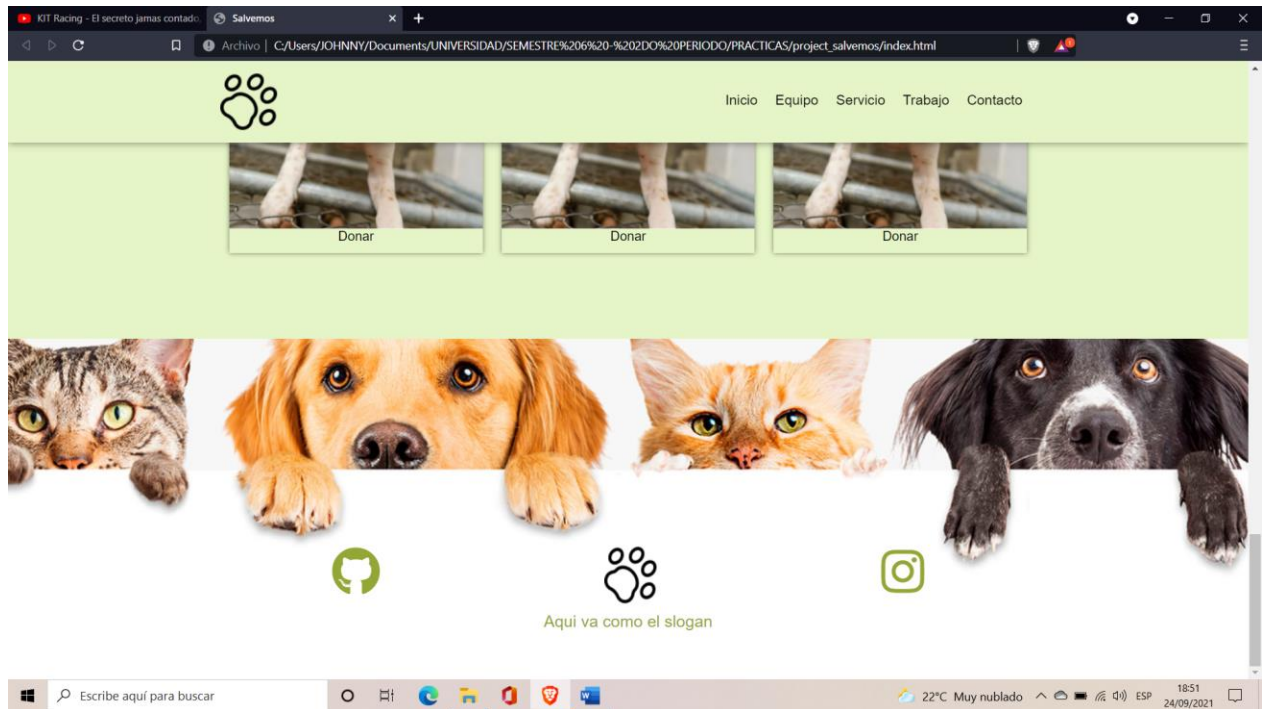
KIT Racing - El secreto jamas contado
Salvemos
Archivo | C:/Users/JOHNNY/Documents/UNIVERSIDAD/SEMESTRE%206%20-%202DO%20PERIODO/PRACTICAS/project_salvemos/index.html

Inicio Equipo Servicio Trabajo Contacto

Donar
Donar
Donar

Aqui va como el slogan

Escribe aquí para buscar
22°C Muy nublado ESP 18:51 24/09/2021